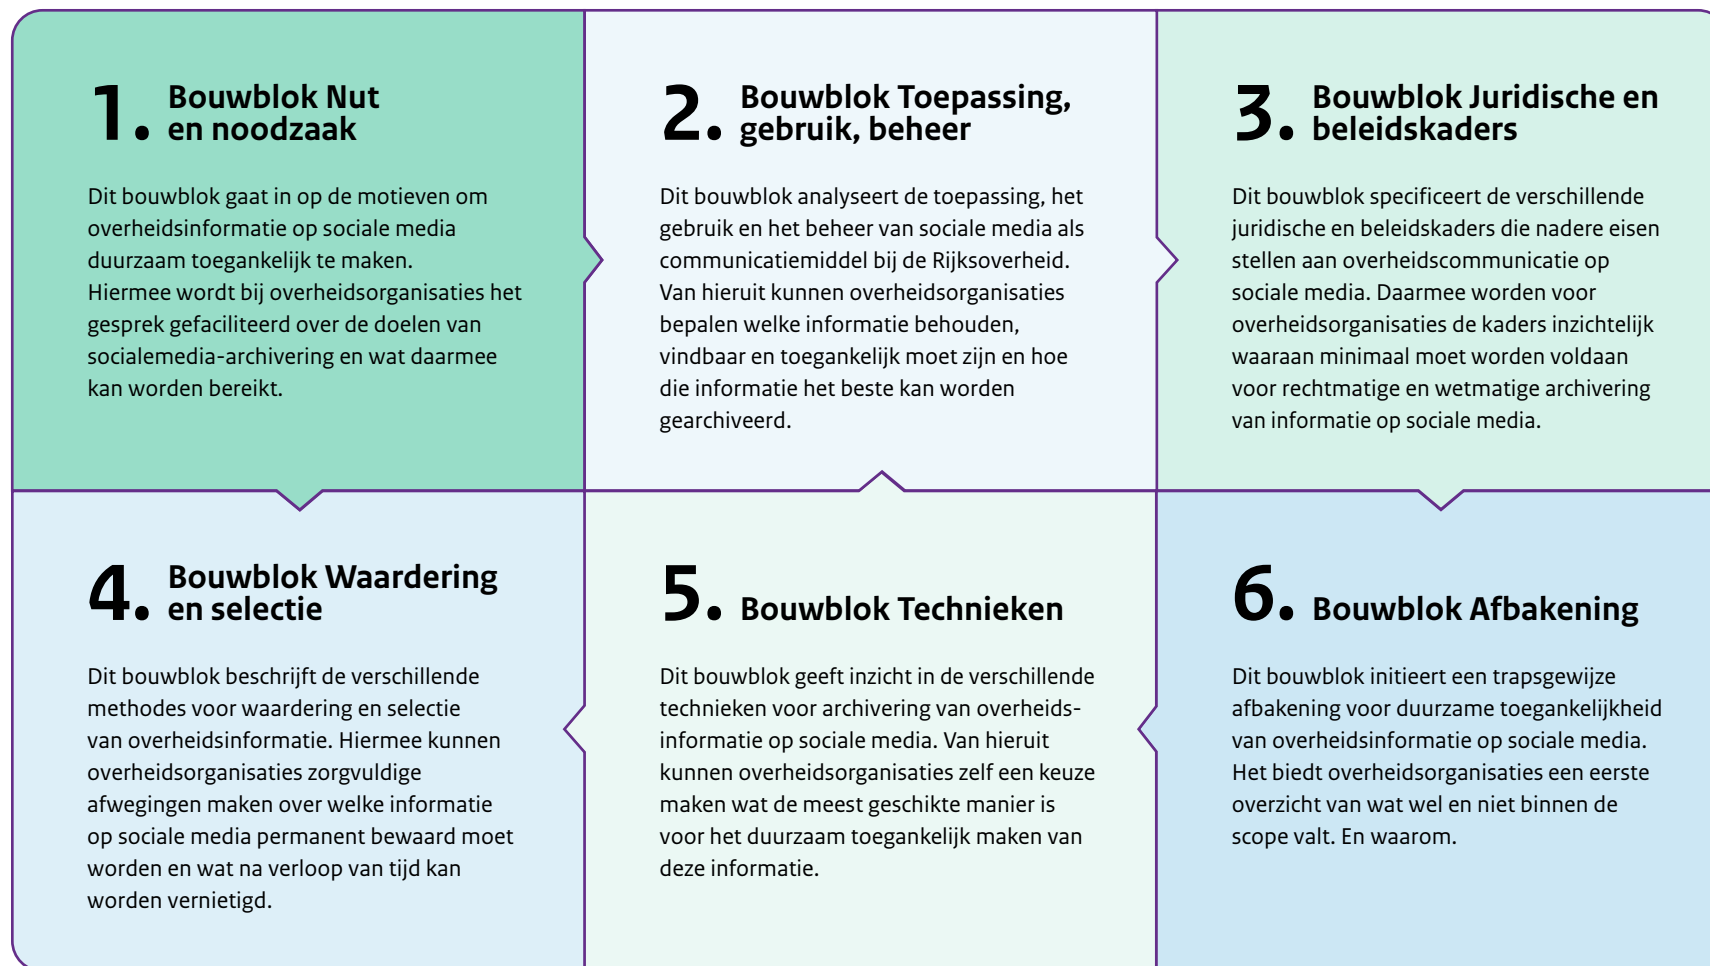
1. Bouwblok Nut en noodzaak

Dit bouwblok gaat in op de motieven om overheidsinformatie op sociale media duurzaam toegankelijk te maken. Hiermee wordt bij overheidsorganisaties het gesprek gefaciliteerd over de doelen van socialemedia-archivering en wat daarmee kan worden bereikt.

2. Bouwblok Toepassing, gebruik, beheer

Dit bouwblok analyseert de toepassing, het gebruik en het beheer van sociale media als communicatiemiddel bij de Rijksoverheid. Van hieruit kunnen overheidsorganisaties bepalen welke informatie behouden, vindbaar en toegankelijk moet zijn en hoe die informatie het beste kan worden gearchiveerd.

3. Bouwblok Juridische en beleidskaders

Dit bouwblok specificeert de verschillende juridische en beleidskaders die nadere eisen stellen aan overheidscommunicatie op sociale media. Daarmee worden voor overheidsorganisaties de kaders inzichtelijk waaraan minimaal moet worden voldaan voor rechtmatige en wetmatige archivering van informatie op sociale media.

4. Bouwblok Waardering en selectie

Dit bouwblok beschrijft de verschillende methodes voor waardering en selectie van overheidsinformatie. Hiermee kunnen overheidsorganisaties zorgvuldige afwegingen maken over welke informatie op sociale media permanent bewaard moet worden en wat na verloop van tijd kan worden vernietigd.

5. Bouwblok Technieken

Dit bouwblok geeft inzicht in de verschillende technieken voor archivering van overheidsinformatie op sociale media. Van hieruit kunnen overheidsorganisaties zelf een keuze maken wat de meest geschikte manier is voor het duurzaam toegankelijk maken van deze informatie.

6. Bouwblok Afbakening

Dit bouwblok initieert een trapsgewijze afbakening voor duurzame toegankelijkheid van overheidsinformatie op sociale media. Het biedt overheidsorganisaties een eerste overzicht van wat wel en niet binnen de scope valt. En waarom.